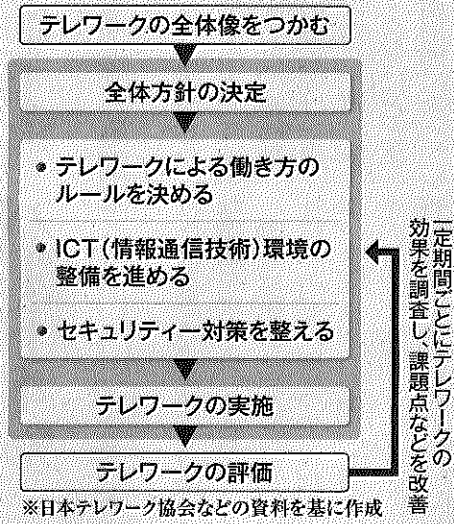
テレワークの全体像をつかむ

全体方針の決定

• テレワークによる働き方のルールを決める

• ICT(情報通信技術)環境の整備を進める

• セキュリティー対策を整える

テレワークの実施

テレワークの評価

一定期間ごとにテレワークの効果を調査し、課題点などを改善

※日本テレワーク協会などの資料を基に作成